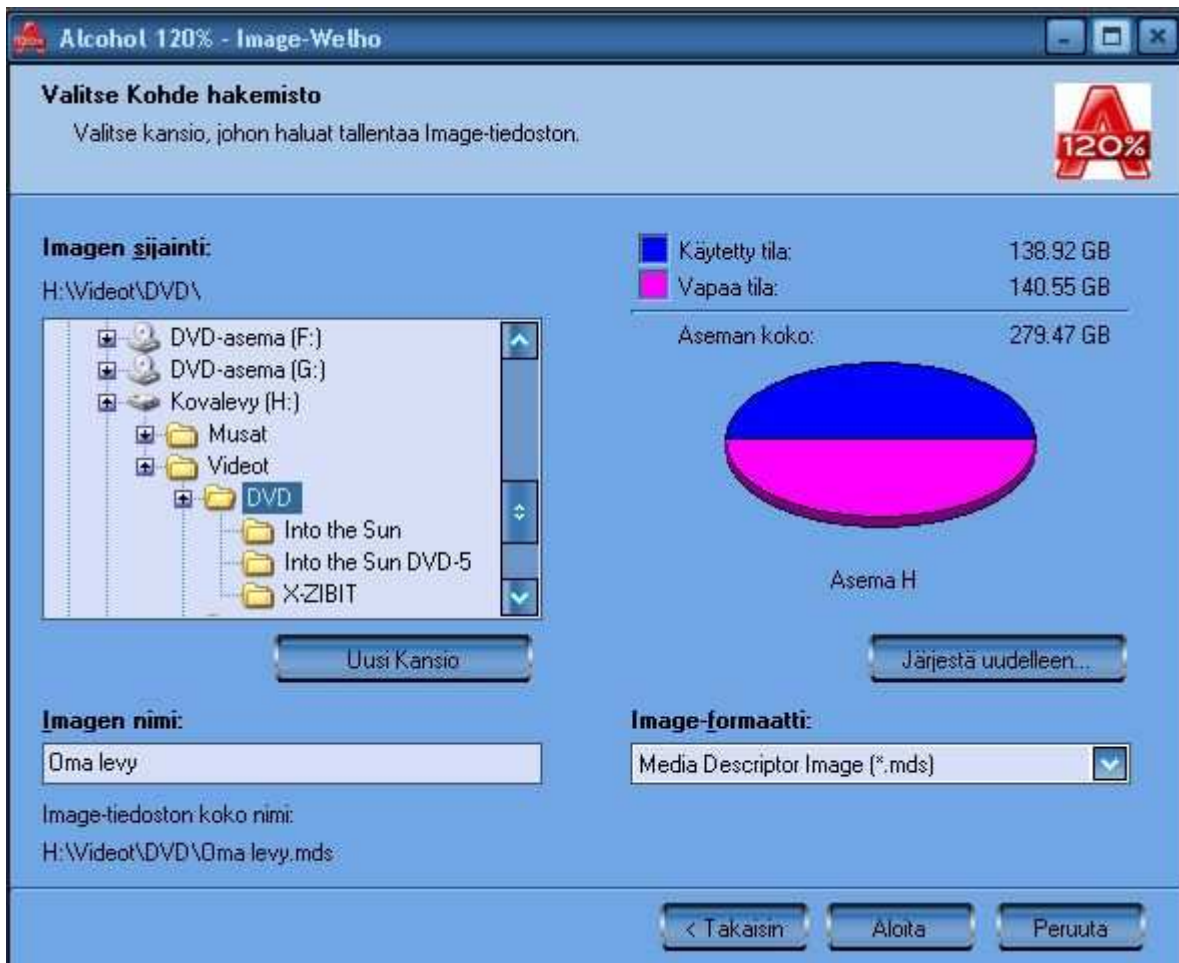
Alcohol 120% - Image-Welho

Valitse Kohde hakemisto

Valitse kansio, johon haluat tallentaa Image-tiedoston.

120%

Imagen sijainti:

H:\Videot\DVD\

DVD-asema (F:)
DVD-asema (G:)
Kovalevy (H:)
Musat
Videot
DVD
Into the Sun
Into the Sun DVD-5
X-ZIBIT

Uusi Kansio

Käytetty tila: 138.92 GB
Vapaa tila: 140.55 GB
Aseman koko: 279.47 GB

Asema H

Järjestä uudelleen...

Imagen nimi:

Oma levy

Image-formaatti:

Media Descriptor Image (*.mds)

Image-tiedoston koko nimi:

H:\Videot\DVD\Oma levy.mds

< Takaisin
Aloita
Peruuta